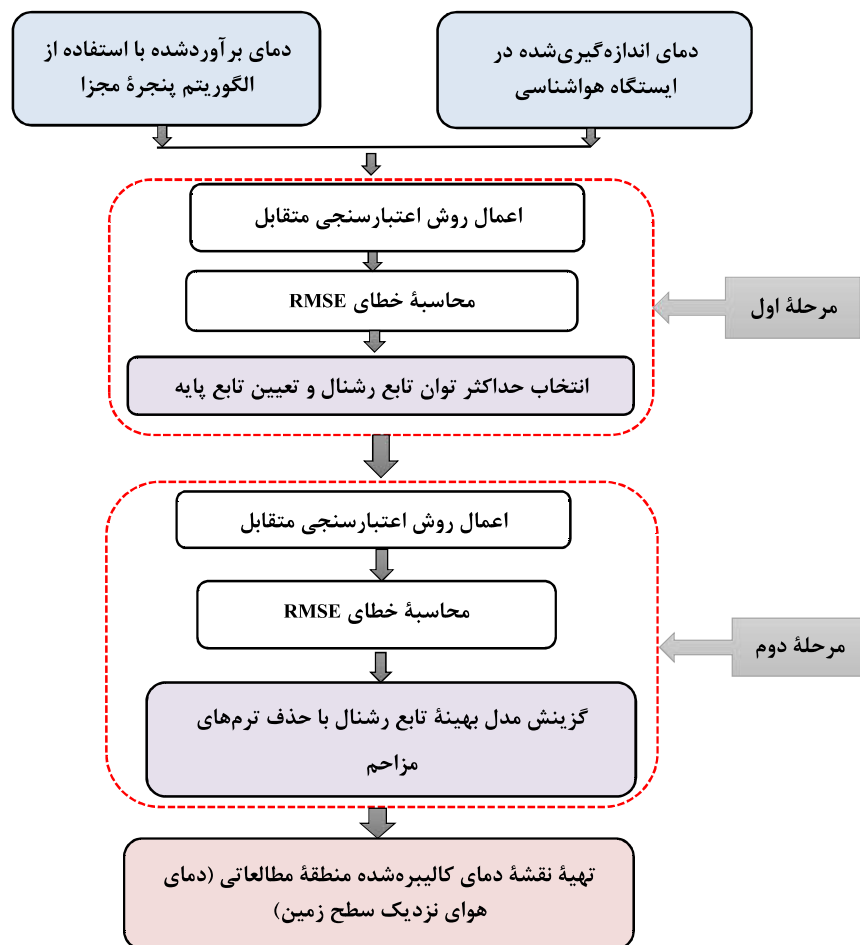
دمای اندازه‌گیری‌شده در ایستگاه هواشناسی

دمای برآوردشده با استفاده از الگوریتم پنجرهٔ مجزا

اعمال روش اعتبارسنجی متقابل

محاسبهٔ خطای RMSE

انتخاب حداکثر توان تابع رشنال و تعیین تابع پایه

مرحلهٔ اول

اعمال روش اعتبارسنجی متقابل

محاسبهٔ خطای RMSE

گزینش مدل بهینهٔ تابع رشنال با حذف ترم‌های مزاحم

مرحلهٔ دوم

تهیهٔ نقشهٔ دمای کالیبره‌شده منطقهٔ مطالعاتی (دمای هوای نزدیک سطح زمین)